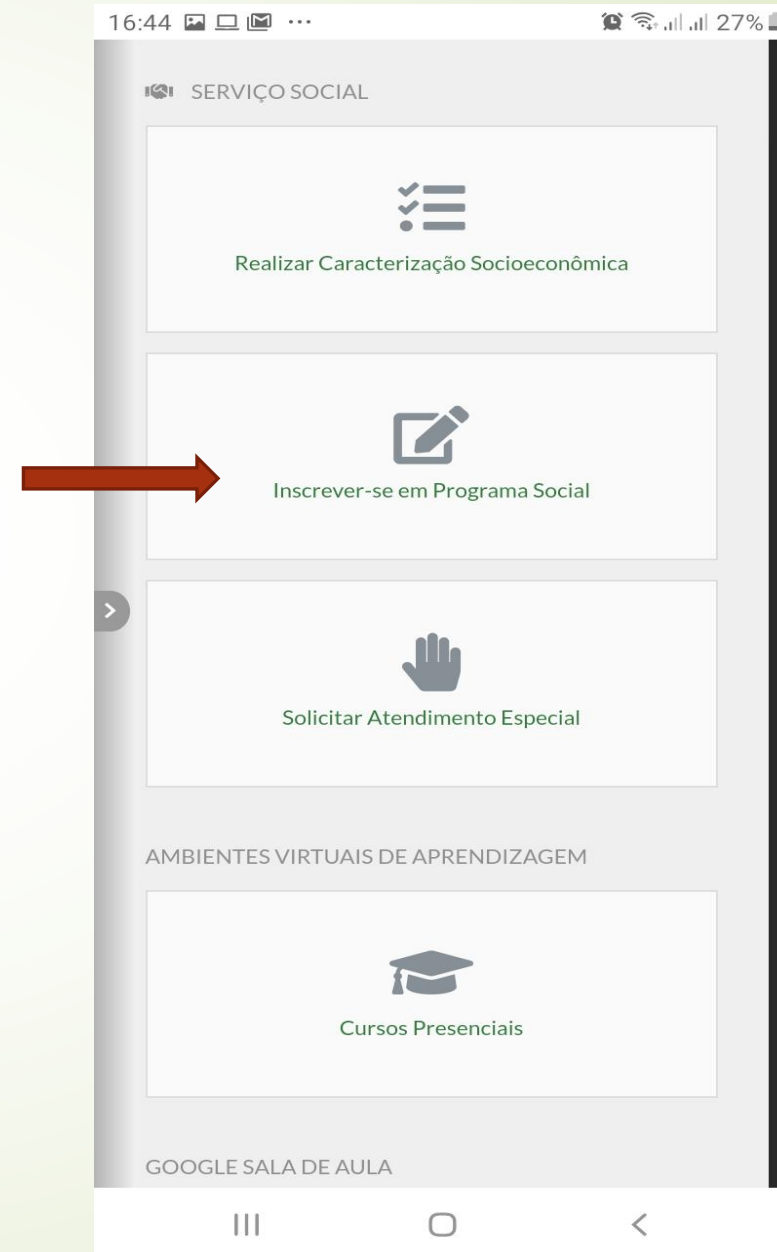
16:44 ··· 27%

SERVIÇO SOCIAL

Realizar Caracterização Socioeconômica

Inscrever-se em Programa Social

Solicitar Atendimento Especial

AMBIENTES VIRTUAIS DE APRENDIZAGEM

Cursos Presenciais

GOOGLE SALA DE AULA